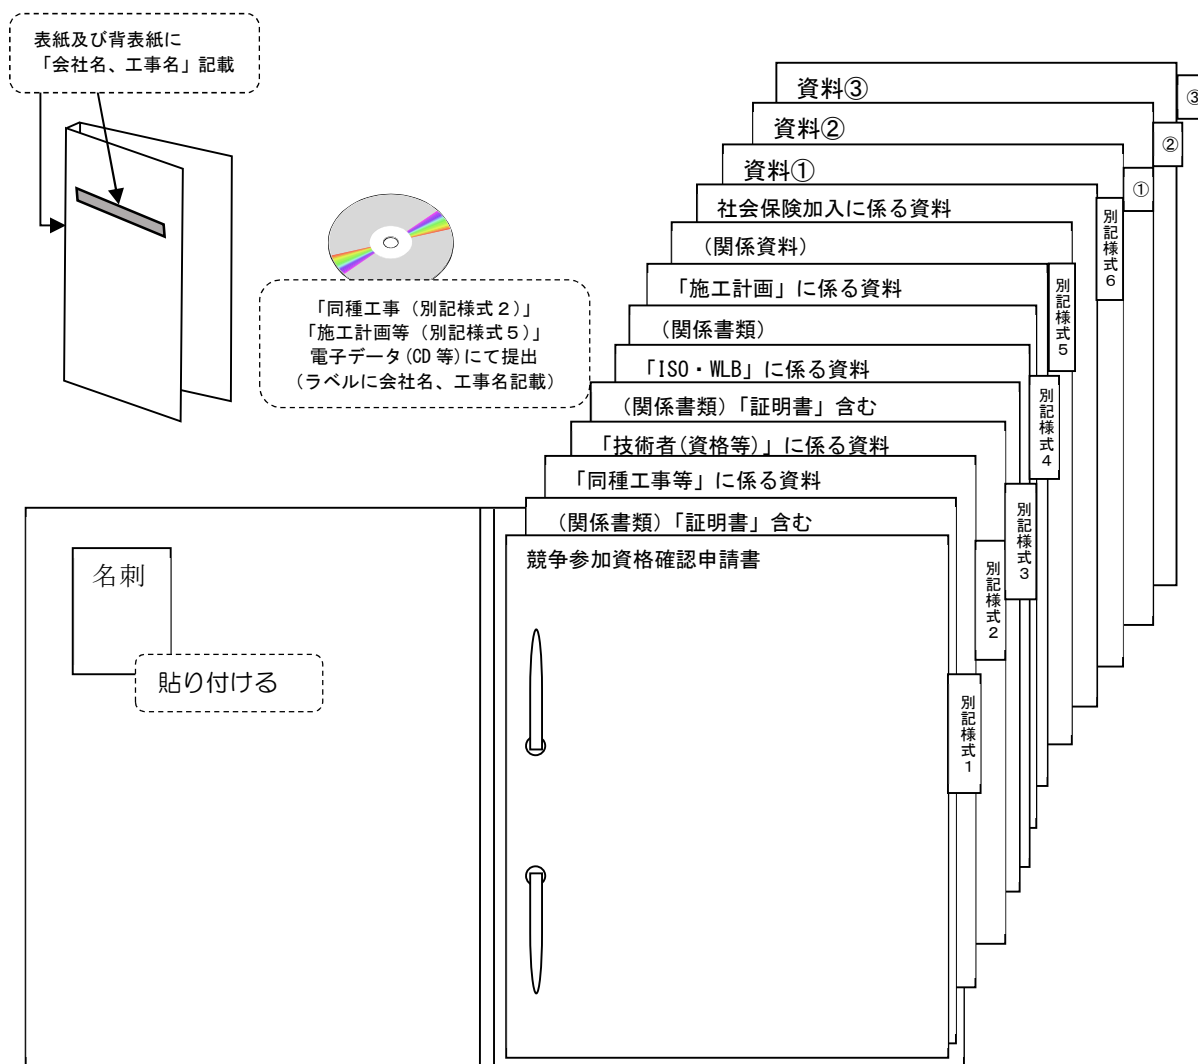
表紙及び背表紙に
「会社名、工事名」記載

「同種工事（別記様式２）」
「施工計画等（別記様式５）」
電子データ(CD等)にて提出
（ラベルに会社名、工事名記載）

資料③
③
資料②
②
資料①
①
社会保険加入に係る資料
別記様式6
（関係資料）
「施工計画」に係る資料
別記様式5
（関係書類）
「ISO・WLB」に係る資料
別記様式4
（関係書類）「証明書」含む
「技術者(資格等)」に係る資料
別記様式3
「同種工事等」に係る資料
別記様式2
（関係書類）「証明書」含む
競争参加資格確認申請書
別記様式1

名刺
貼り付ける